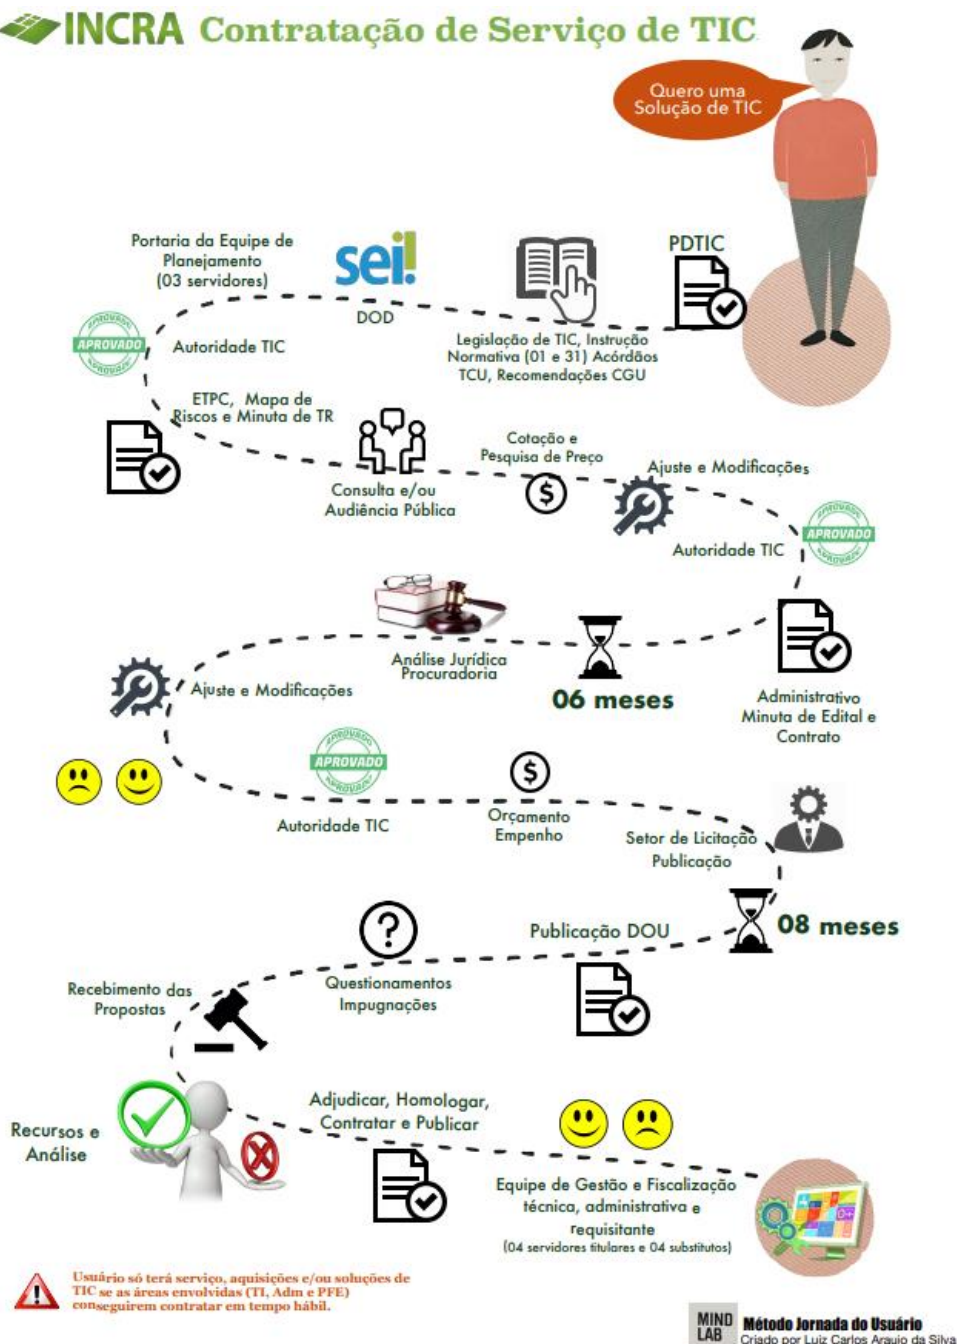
INCRA Contratação de Serviço de TIC

Quero uma Solução de TIC

Portaria da Equipe de Planejamento (03 servidores)

sei!

DOD

Legislação de TIC, Instrução Normativa (01 e 31) Acórdãos TCU, Recomendações CGU

PDTIC

APROVADO

Autoridade TIC

ETPC, Mapa de Riscos e Minuta de TR

Consulta e/ou Audiência Pública

Cotação e Pesquisa de Preço

Ajuste e Modificações

APROVADO

Autoridade TIC

Análise Jurídica Procuradoria

06 meses

Administrativo Minuta de Edital e Contrato

Ajuste e Modificações

APROVADO

Autoridade TIC

Orçamento Empenho

Setor de Licitação Publicação

Publicação DOU

08 meses

Questionamentos Impugnações

Recebimento das Propostas

Recursos e Análise

Adjudicar, Homologar, Contratar e Publicar

Equipe de Gestão e Fiscalização técnica, administrativa e requisitante (04 servidores titulares e 04 substitutos)

Usuário só terá serviço, aquisições e/ou soluções de TIC se as áreas envolvidas (TI, Adm e PFE) conseguirem contratar em tempo hábil.

MIND LAB Método Jornada do Usuário Criado por Luiz Carlos Araujo da Silva